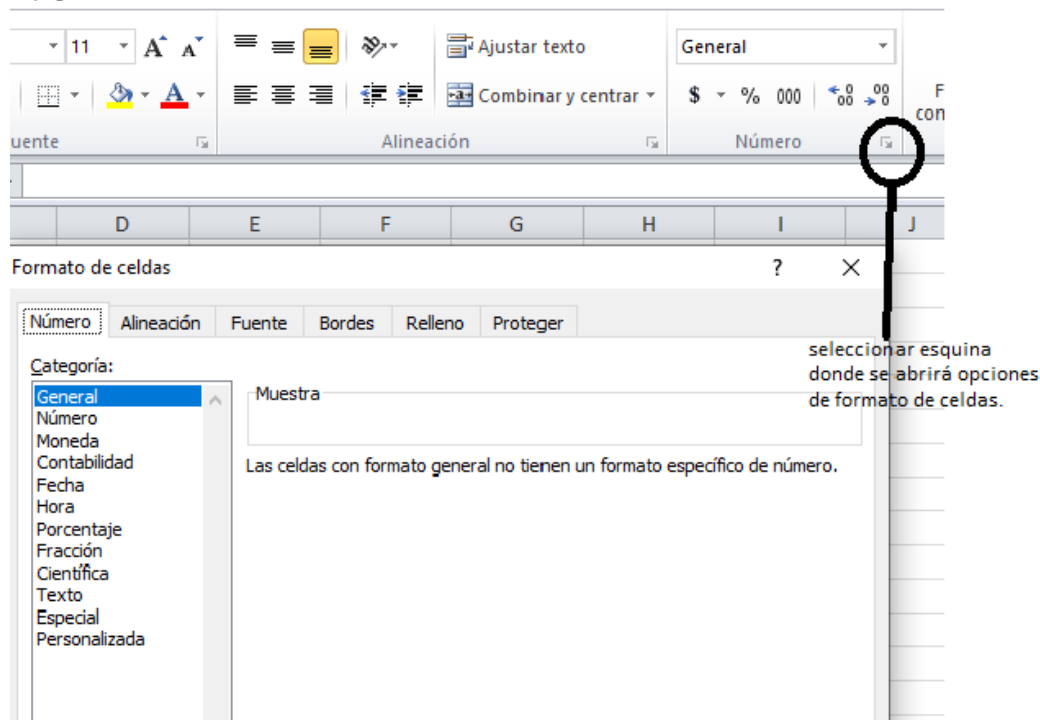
11 A A

Ajustar texto

General

Combinar y centrar

$ % 000 ,0 ,00

F con

uente

Alineación

Número

D E F G H I J

Formato de celdas

? X

Número Alineación Fuente Bordes Relleno Proteger

Categoría:

General
Número
Moneda
Contabilidad
Fecha
Hora
Porcentaje
Fracción
Científica
Texto
Especial
Personalizada

Muestra

Las celdas con formato general no tienen un formato específico de número.

seleccionar esquina donde se abrirá opciones de formato de celdas.